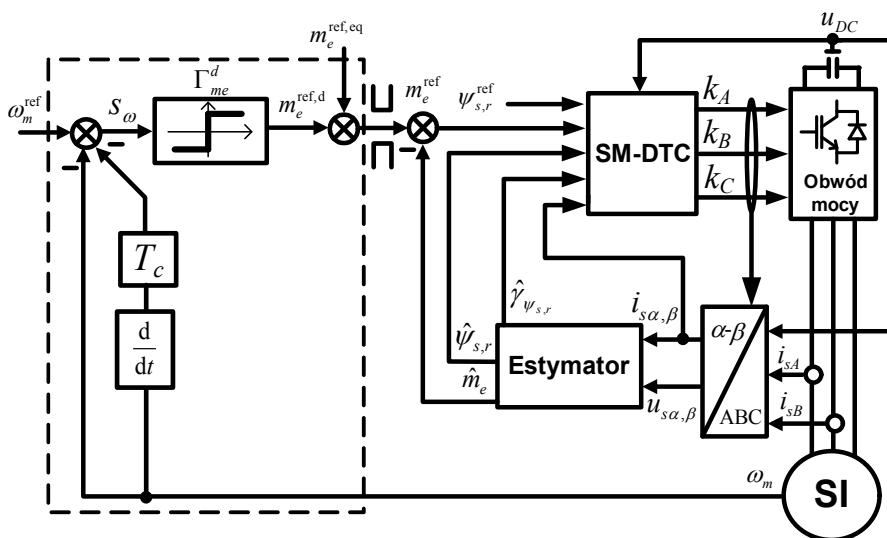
$u_{DC}$

$m_e^{\text{ref,eq}}$

$\omega_m^{\text{ref}}$

$S_\omega$

$\Gamma_{me}^{d}$

$m_e^{\text{ref,d}}$

$m_e^{\text{ref}}$

$\psi_{s,r}^{\text{ref}}$

SM-DTC

$k_A$

$k_B$

$k_C$

Obwód mocy

$T_c$

$\frac{\mathrm{d}}{\mathrm{d}t}$

$\hat{\gamma}_{\psi_{s,r}}$

$i_{s\alpha,\beta}$

$\hat{\psi}_{s,r}$

Estymator

$\hat{m}_e$

$u_{s\alpha,\beta}$

α-β

ABC

$i_{sA}$

$i_{sB}$

$\omega_m$

SI